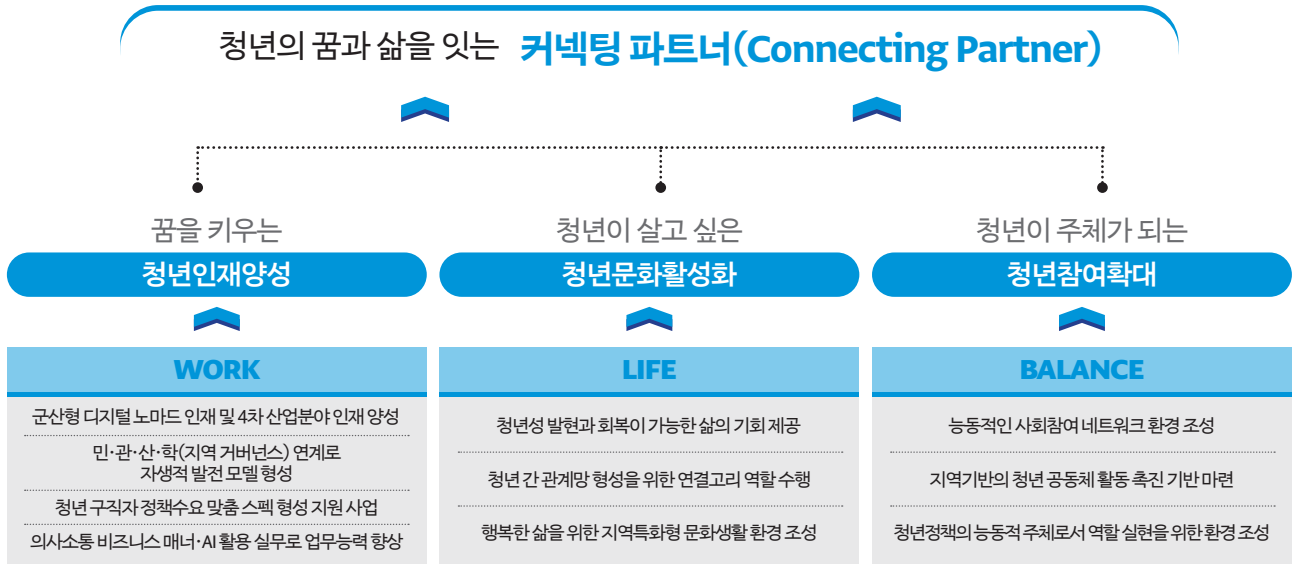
청년의 꿈과 삶을 잇는 커넥팅 파트너(Connecting Partner)

꿈을 키우는
청년인재양성

청년이 살고 싶은
청년문화활성화

청년이 주체가 되는
청년참여확대

WORK

군산형 디지털 노마드 인재 및 4차 산업분야 인재 양성

민·관·산·학(지역 거버넌스) 연계로 자생적 발전 모델 형성

청년 구직자 정책수요 맞춤 스펙 형성 지원 사업

의사소통 비즈니스 매너·AI 활용 실무로 업무능력 향상

LIFE

청년성 발현과 회복이 가능한 삶의 기회 제공

청년 간 관계망 형성을 위한 연결고리 역할 수행

행복한 삶을 위한 지역특화형 문화생활 환경 조성

BALANCE

능동적인 사회참여 네트워크 환경 조성

지역기반의 청년 공동체 활동 촉진 기반 마련

청년정책의 능동적 주체로서 역할 실현을 위한 환경 조성